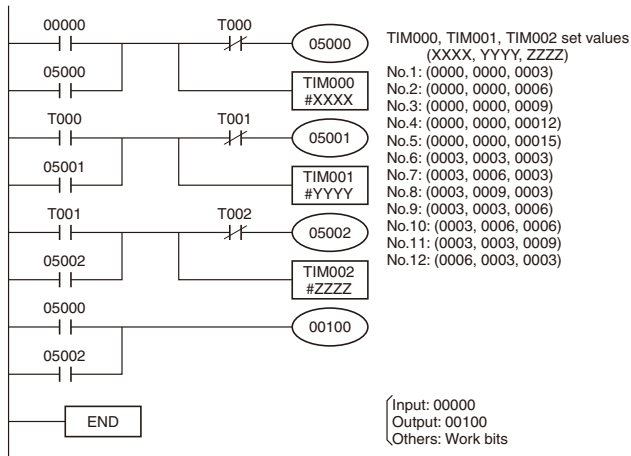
00000

T000

05000

05000

TIM000
#XXXX

T000

T001

05001

05001

TIM001
#YYYY

T001

T002

05002

05002

TIM002
#ZZZZ

05000

00100

05002

END

TIM000, TIM001, TIM002 set values
(XXXX, YYYY, ZZZZ)
No.1: (0000, 0000, 0003)
No.2: (0000, 0000, 0006)
No.3: (0000, 0000, 0009)
No.4: (0000, 0000, 00012)
No.5: (0000, 0000, 00015)
No.6: (0003, 0003, 0003)
No.7: (0003, 0006, 0003)
No.8: (0003, 0009, 0003)
No.9: (0003, 0003, 0006)
No.10: (0003, 0006, 0006)
No.11: (0003, 0003, 0009)
No.12: (0006, 0003, 0003)

Input: 00000
Output: 00100
Others: Work bits